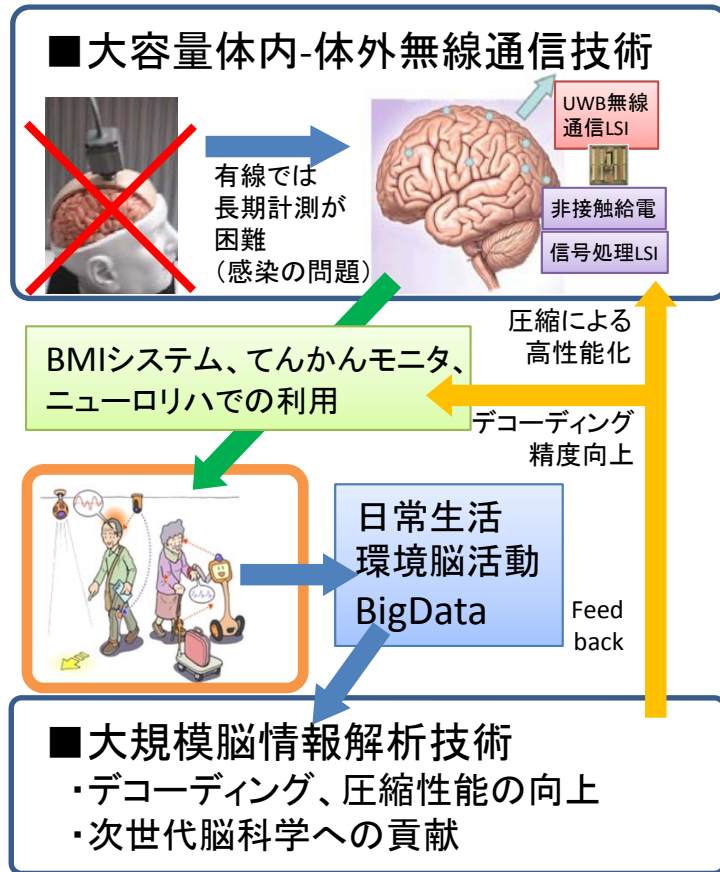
■大容量体内-体外無線通信技術

有線では長期計測が困難（感染の問題）

UWB無線通信LSI

非接触給電

信号処理LSI

圧縮による高性能化

BMIシステム、てんかんモニタ、ニューロリハでの利用

デコーディング精度向上

日常生活環境脳活動BigData

Feed back

■大規模脳情報解析技術
・デコーディング、圧縮性能の向上
・次世代脳科学への貢献